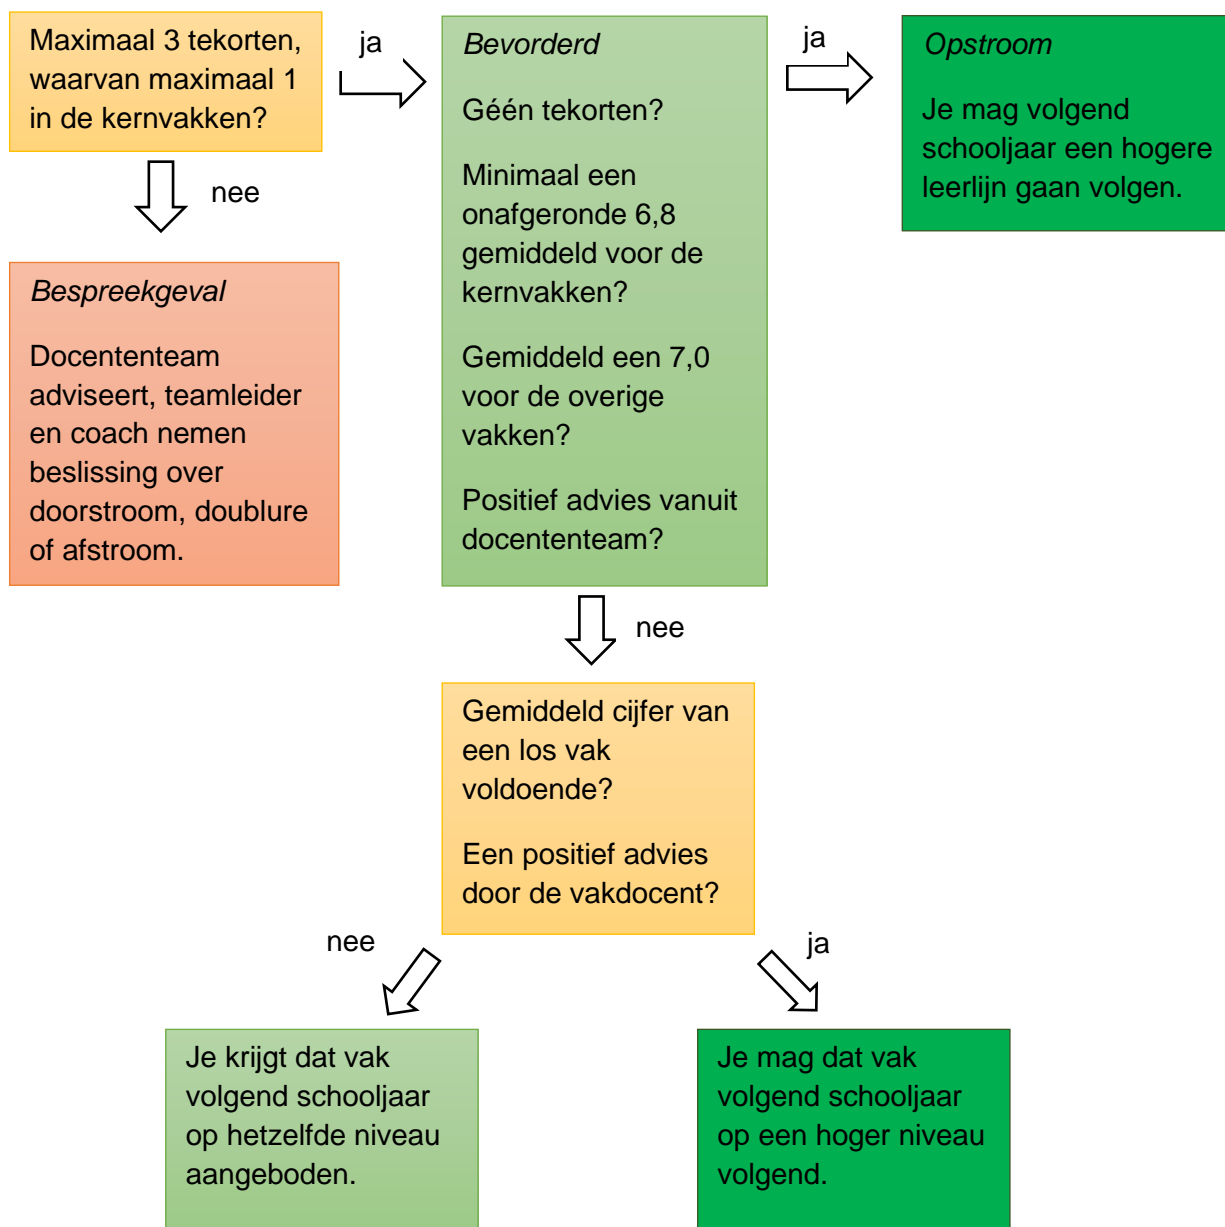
Maximaal 3 tekorten, waarvan maximaal 1 in de kernvakken?

ja

Bevorderd

Géén tekorten?

Minimaal een onafgeronde 6,8 gemiddeld voor de kernvakken?

Gemiddeld een 7,0 voor de overige vakken?

Positief advies vanuit docententeam?

ja

Opstroom

Je mag volgend schooljaar een hogere leerlijn gaan volgen.

nee

Bespreekgeval

Docententeam adviseert, teamleider en coach nemen beslissing over doorstroom, doublure of afstroom.

nee

Gemiddeld cijfer van een los vak voldoende?

Een positief advies door de vakdocent?

nee

ja

Je krijgt dat vak volgend schooljaar op hetzelfde niveau aangeboden.

Je mag dat vak volgend schooljaar op een hoger niveau volgend.